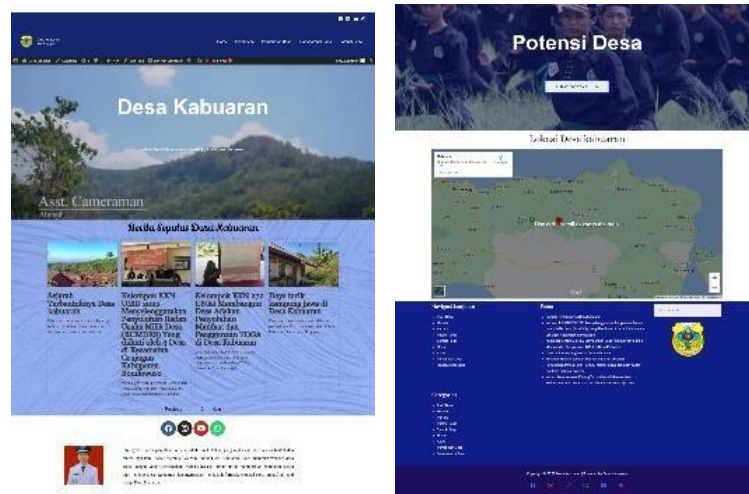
Desa Kabuaran

Asst. Cameraman

Berita Seputar Desa Kabuaran

Sejarah Terbentuknya Desa Kabuaran

Kelompok KKN UNEJ 2022 Menyelenggarakan Penyuluhan Badan Usaha Milik Desa (BUMDES) Yang diikuti oleh 9 Desa di Kecamatan Grujugan Kabupaten Bondowoso

Kelompok KKN 272 UNEJ Membangun Desa Ariaber Penyuluhan Manfaat dan Penggunaan TOGA di Desa Kabuaran

Tarian Kemang di Desa Kabuaran

Potensi Desa

Lokasi Desa Kabuaran

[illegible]